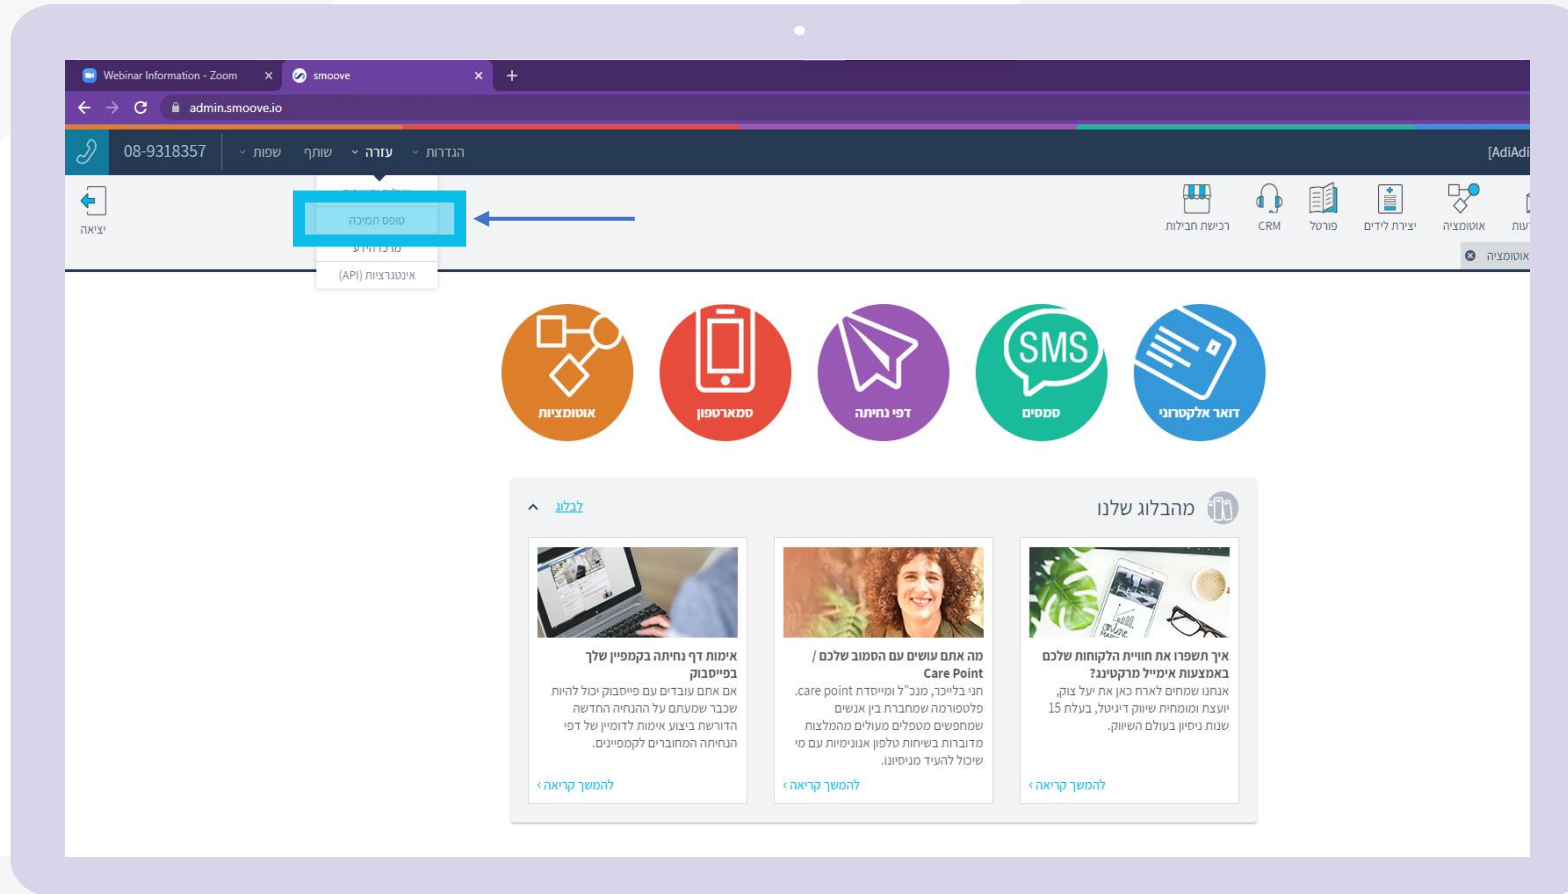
Webinar Information - Zoom
smoove
admin.smoove.io

08-9318357 שפות שותף עזרה הגדרות [AdiAdi

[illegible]
טופס תמיכה
מרכז ידע
אינטגרציות (API)

יציאה

רכישת חבילות CRM פורטל יצירת לידים אוטומציה

אוטומציה

אוטומציות סמארטפון דפי נחיתה SMS סמסים דואר אלקטרוני

מהבלוג שלנו
לבלוג

איך תשפרו את חוויית הלקוחות שלכם באמצעות אימייל מרקטינג?
אנחנו שמחים לארח כאן את יעל צוק, יועצת ומומחית שיווק דיגיטל, בעלת 15 שנות ניסיון בעולם השיווק.
להמשך קריאה ›

מה אתם עושים עם המטוב שלכם / Care Point
חני בלייכר, מנכ"ל ומייסדת care point. פלטפורמה שמחברת בין אנשים שמחפשים מטפלים מעולים מהמלצות מדוברות בשיחות טלפון אנונימיות עם מי שיכול להעיד מניסיונו.
להמשך קריאה ›

אימות דף נחיתה בקמפיין שלך בפייסבוק
אם אתם עובדים עם פייסבוק יכול להיות שכבר שמעתם על ההנחיה החדשה הדורשת ביצוע אימות לדומיין של דפי הנחיתה המחוברים לקמפיינים.
להמשך קריאה ›